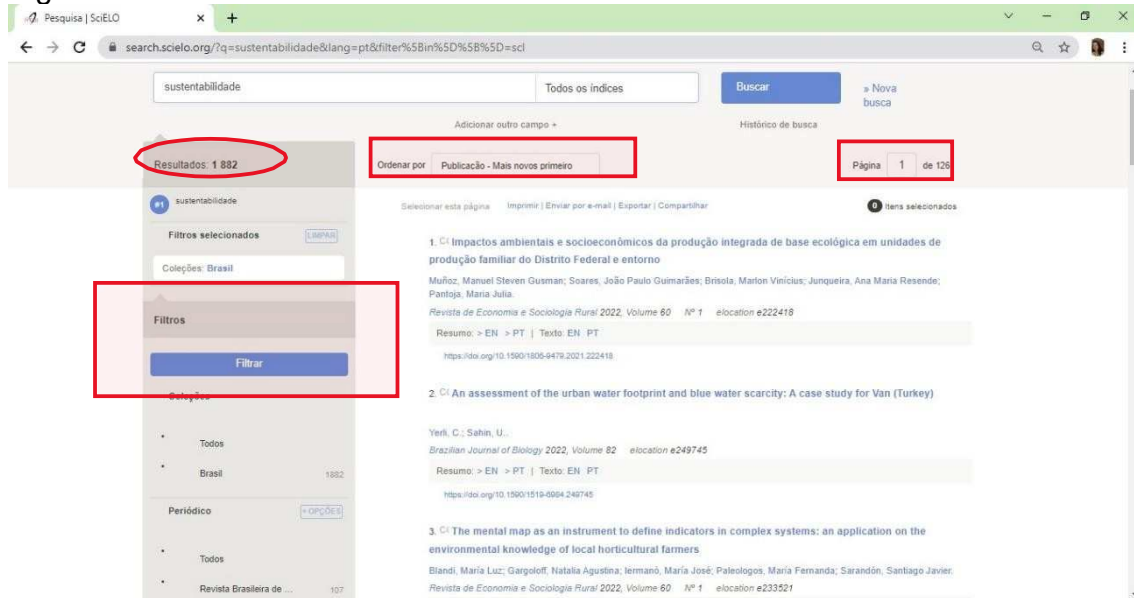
Pesquisa | SciELO

search.scielo.org/?q=sustentabilidade&lang=pt&filter%5Bin%5D%5B%5D=scl

sustentabilidade

Todos os índices

Buscar

» Nova busca

Adicionar outro campo +

Histórico de busca

Resultados: 1 882

Ordenar por Publicação - Mais novos primeiro

Página 1 de 126

#1 sustentabilidade

Filtros selecionados LIMPAR

Coleções: Brasil

Filtros

Filtrar

Coleções

Todos

Brasil 1882

Periódico + OPÇÕES

Todos

Revista Brasileira de ... 107

Selecionar esta página Imprimir | Enviar por e-mail | Exportar | Compartilhar

0 Itens selecionados

1. Impactos ambientais e socioeconômicos da produção integrada de base ecológica em unidades de produção familiar do Distrito Federal e entorno

Muñoz, Manuel Steven Gusman; Soares, João Paulo Guimarães; Brisola, Marlon Vinícius; Junqueira, Ana Maria Resende; Pantoja, Maria Julia.

Revista de Economia e Sociologia Rural 2022, Volume 60 Nº 1 elocation e222418

Resumo: > EN > PT | Texto: EN PT

https://doi.org/10.1590/1806-9479.2021.222418

2. An assessment of the urban water footprint and blue water scarcity: A case study for Van (Turkey)

Yerli, C.; Sahin, U..

Brazilian Journal of Biology 2022, Volume 82 elocation e249745

Resumo: > EN > PT | Texto: EN PT

https://doi.org/10.1590/1519-6984.249745

3. The mental map as an instrument to define indicators in complex systems: an application on the environmental knowledge of local horticultural farmers

Blandi, María Luz; Gargoloff, Natalia Agustina; Iermanó, María José; Paleologos, María Fernanda; Sarandón, Santiago Javier.

Revista de Economia e Sociologia Rural 2022, Volume 60 Nº 1 elocation e233521